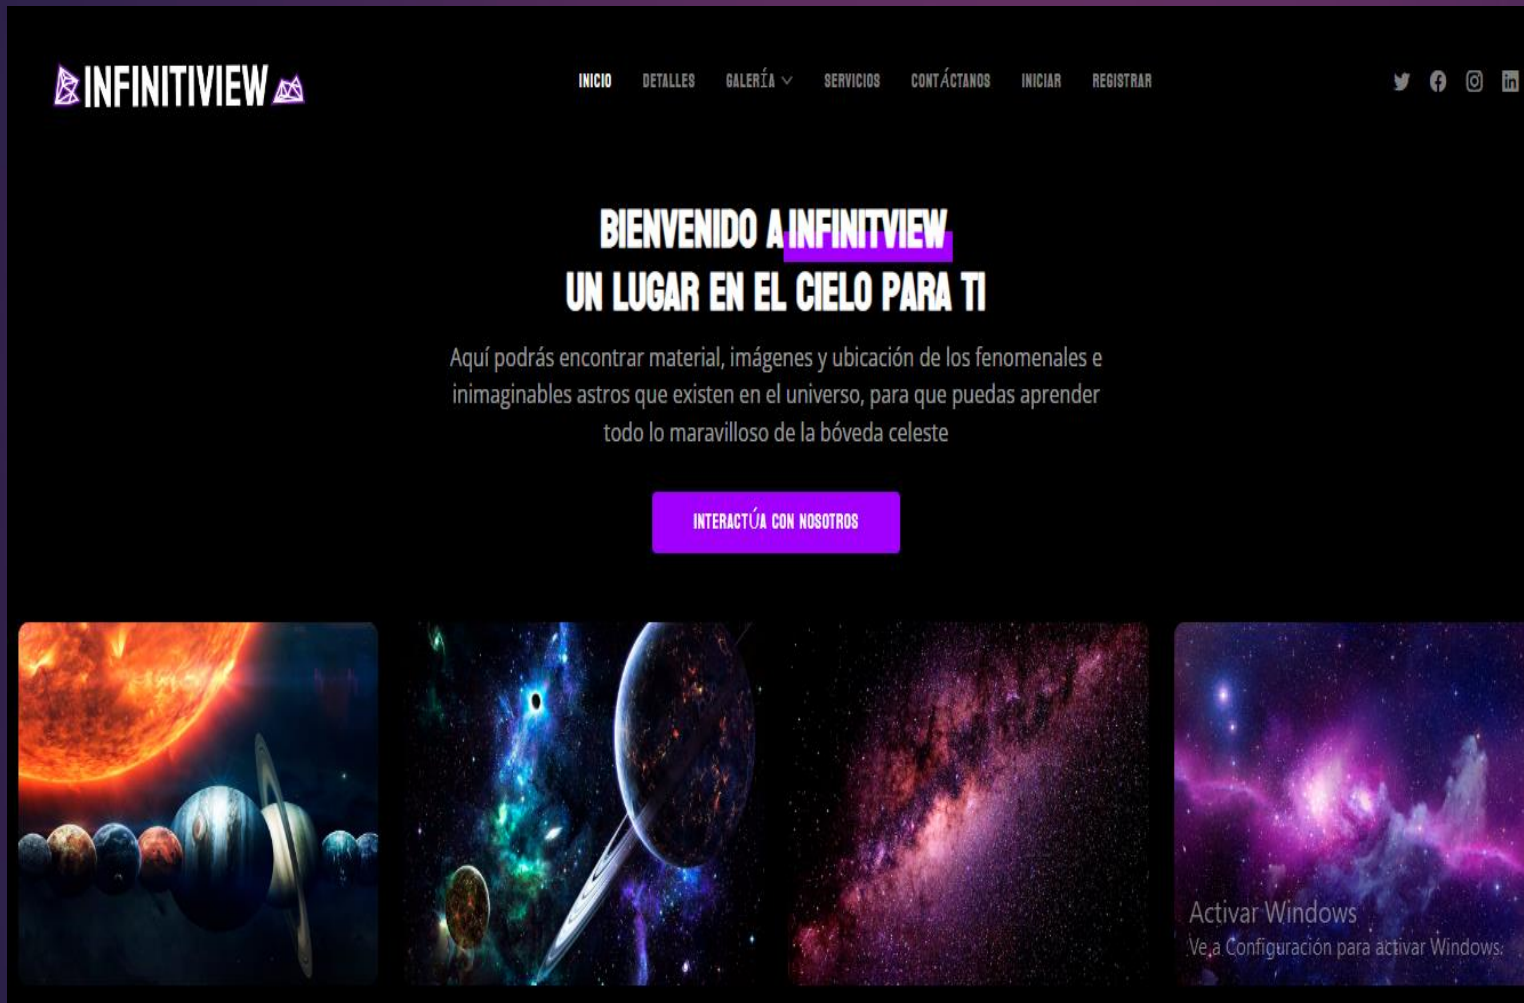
INFINITIVIEW

INICIO DETALLES GALERÍA SERVICIOS CONTÁCTANOS INICIAR REGISTRAR

BIENVENIDO A INFINITVIEW
UN LUGAR EN EL CIELO PARA TI

Aquí podrás encontrar material, imágenes y ubicación de los fenomenales e inimaginables astros que existen en el universo, para que puedas aprender todo lo maravilloso de la bóveda celeste

INTERACTÚA CON NOSOTROS

Activar Windows
Ve a Configuración para activar Windows.